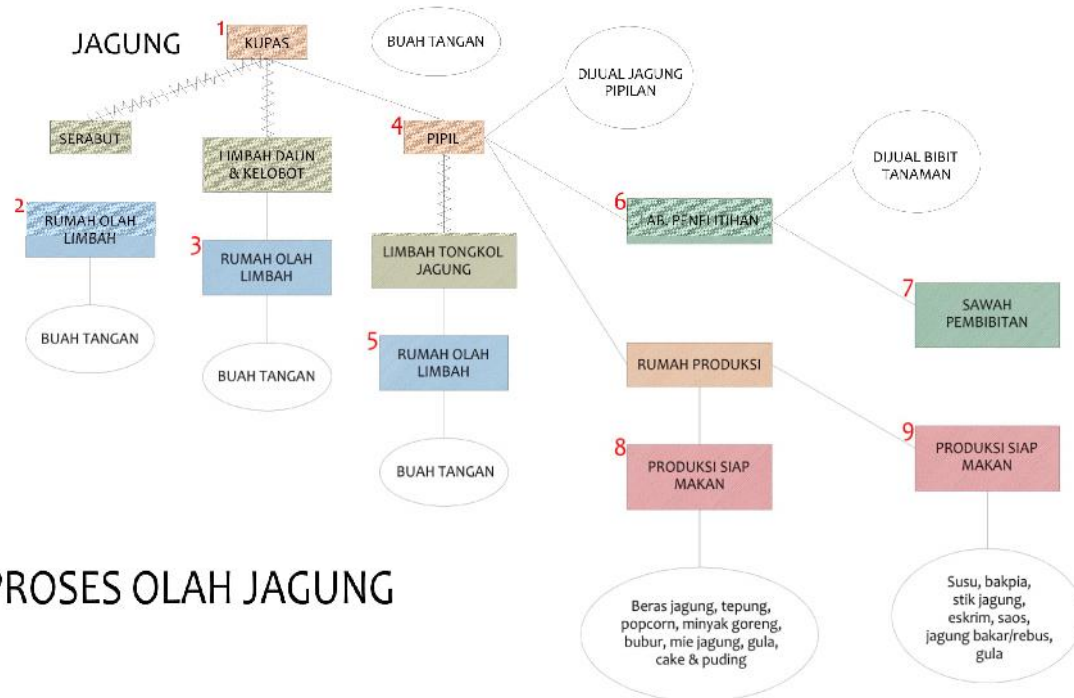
JAGUNG

1 KUPAS

BUAH TANGAN

DIJUAL JAGUNG PIPILAN

SERABUT

LIMBAH DAUN & KELOBOT

4 PIPIL

DIJUAL BIBIT TANAMAN

2 RUMAH OLAH LIMBAH

3 RUMAH OLAH LIMBAH

LIMBAH TONGKOL JAGUNG

6 LAB. PENELITIHAN

7 SAWAH PEMBIBITAN

BUAH TANGAN

BUAH TANGAN

5 RUMAH OLAH LIMBAH

RUMAH PRODUKSI

BUAH TANGAN

8 PRODUKSI SIAP MAKAN

9 PRODUKSI SIAP MAKAN

PROSES OLAH JAGUNG

Beras jagung, tepung, popcorn, minyak goreng, bubur, mie jagung, gula, cake & puding

Susu, bakpia, stik jagung, eskrim, saos, jagung bakar/rebus, gula